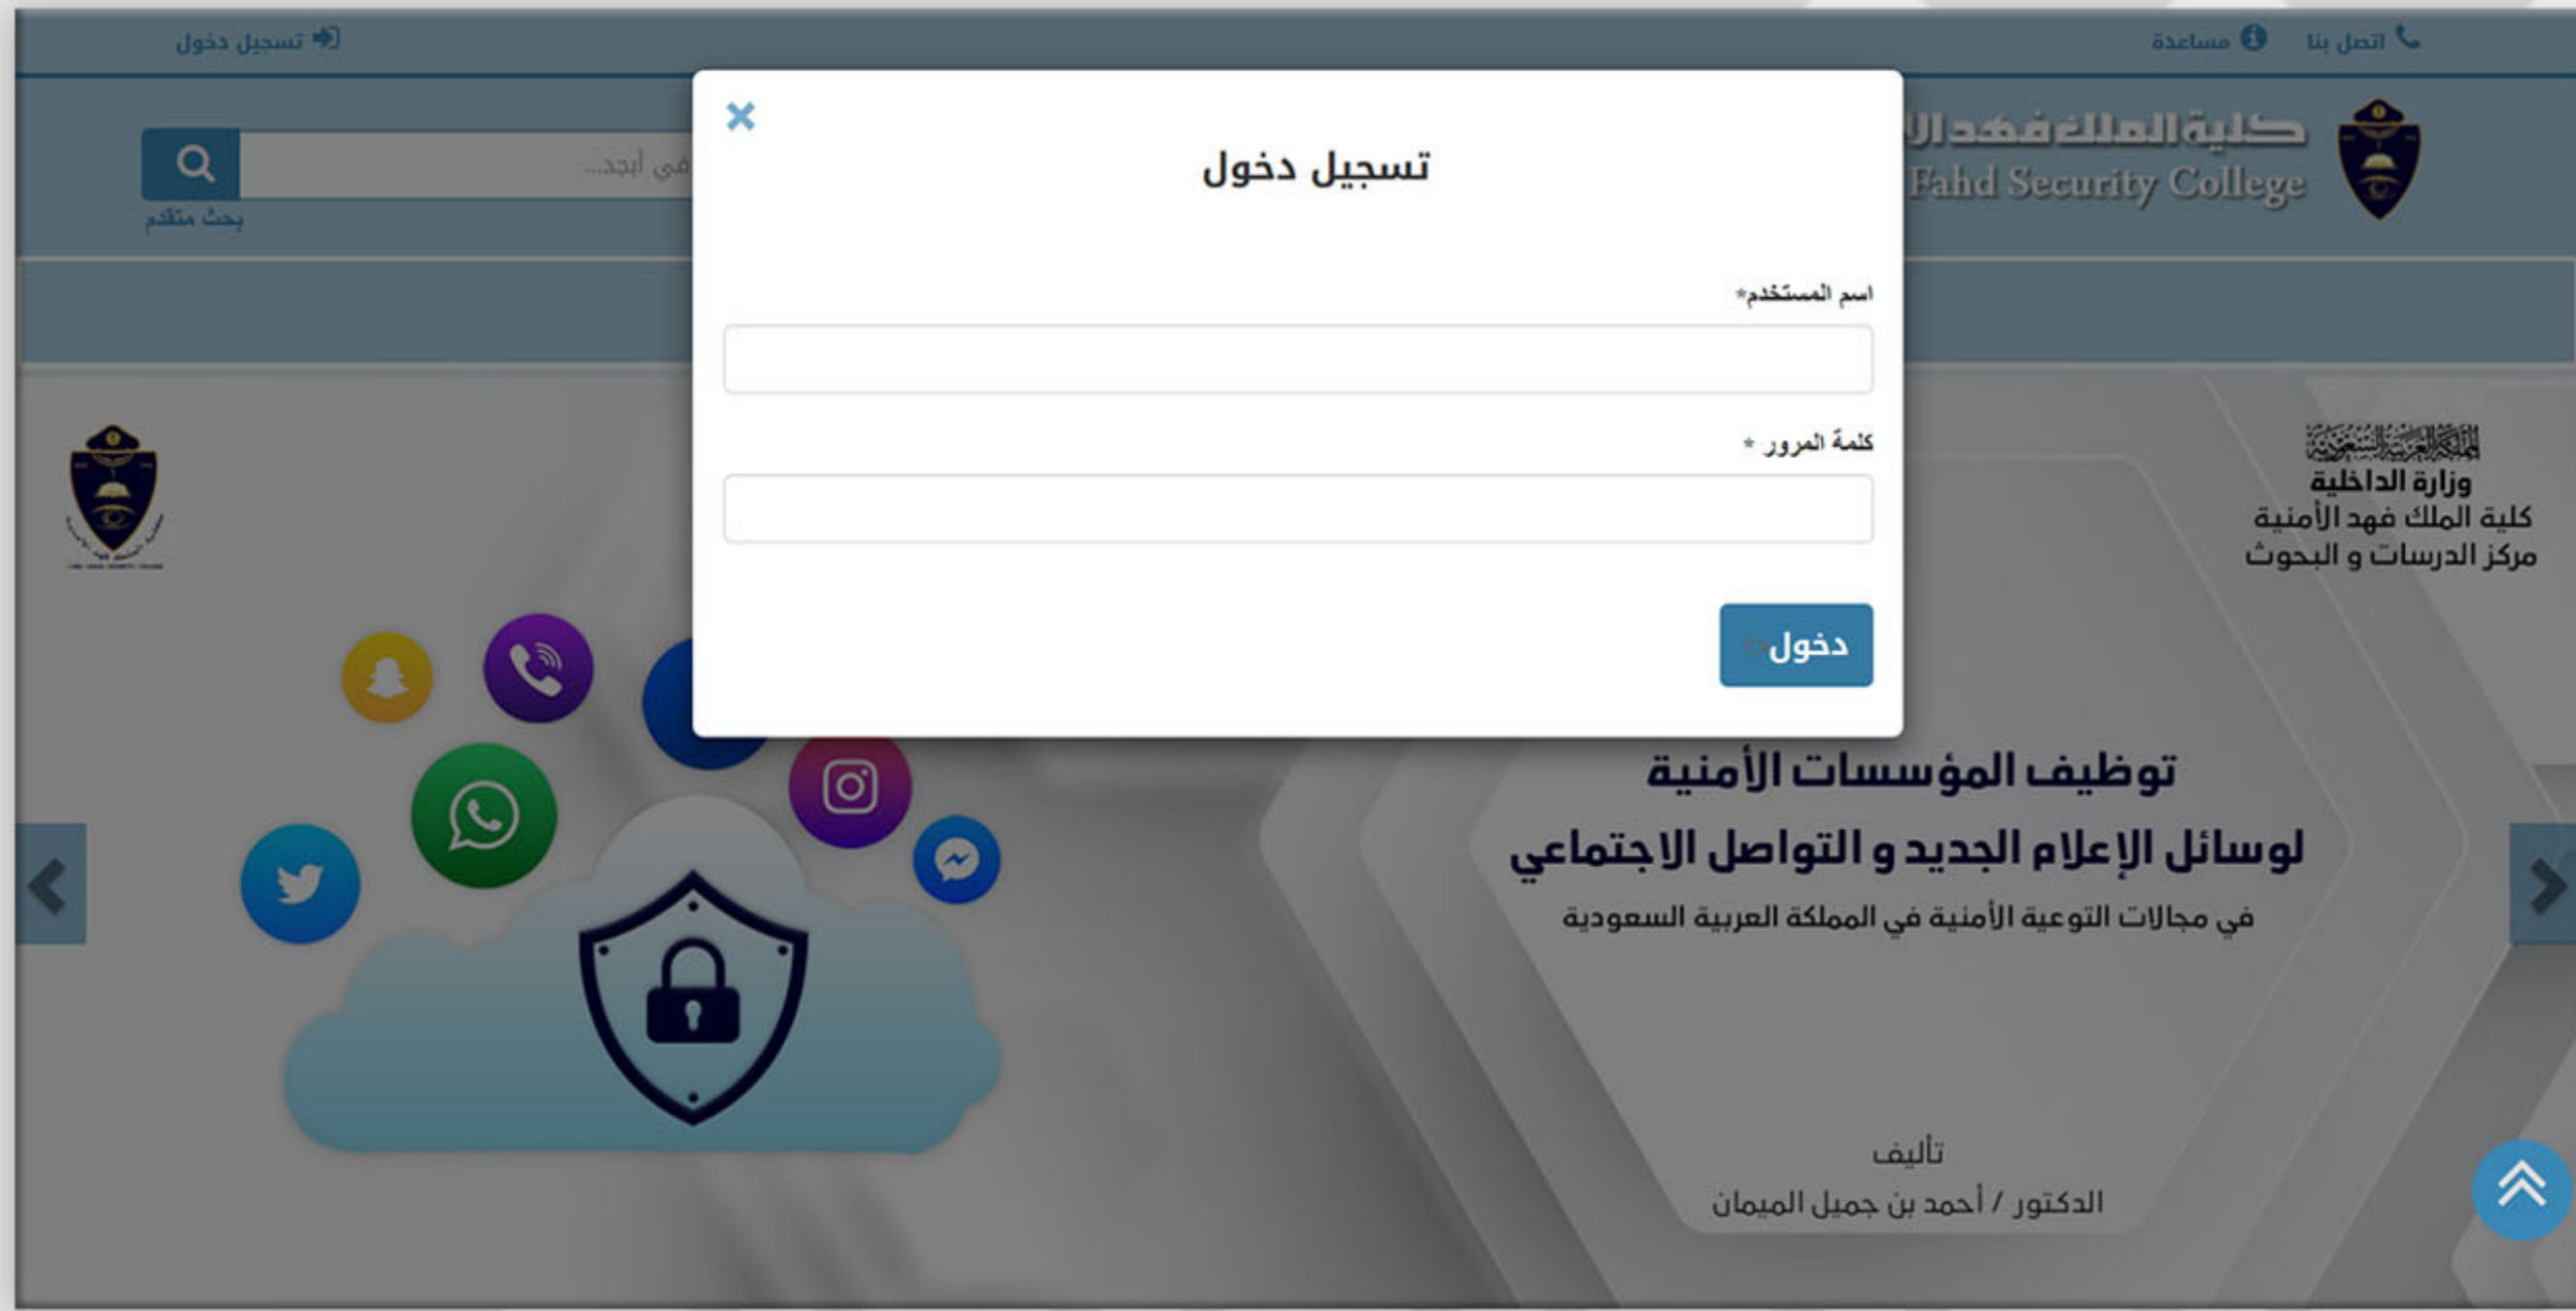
اتصل بنا مساعدة تسجيل دخول

كلية الملك فهد الا
Fahd Security College

ابحث في أبجد...
بحث متقدم

×
تسجيل دخول

اسم المستخدم*

كلمة المرور *

دخول

المملكة العربية السعودية
وزارة الداخلية
كلية الملك فهد الأمنية
مركز الدرسات و البحوث

توظيف المؤسسات الأمنية
لوسائل الإعلام الجديد و التواصل الاجتماعي
في مجالات التوعية الأمنية في المملكة العربية السعودية

تأليف
الدكتور / أحمد بن جميل الميمان